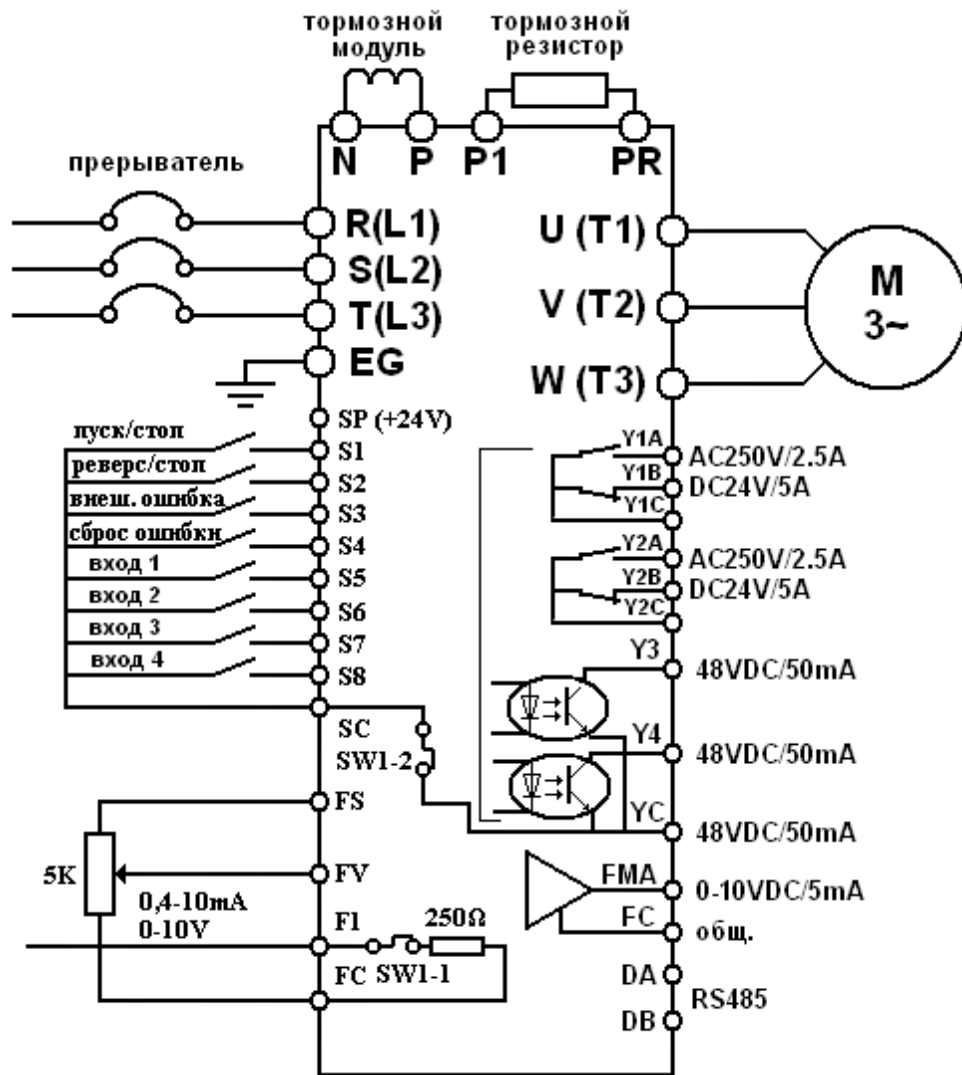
тормозной модуль

тормозной резистор

N P P1 PR

прерыватель

R(L1)
S(L2)
T(L3)
EG

U (T1)
V (T2)
W (T3)

M
3~

SP (+24V)
пуск/стоп S1
реверс/стоп S2
внеш. ошибка S3
сброс ошибки S4
вход 1 S5
вход 2 S6
вход 3 S7
вход 4 S8

SC
SW1-2
FS
5K
FV
0,4-10mA
0-10V
F1
250Ω
FC SW1-1

Y1A
Y1B
Y1C
AC250V/2.5A
DC24V/5A

Y2A
Y2B
Y2C
AC250V/2.5A
DC24V/5A

Y3 48VDC/50mA
Y4 48VDC/50mA
YC 48VDC/50mA

FMA 0-10VDC/5mA
FC общ.
DA
DB
RS485